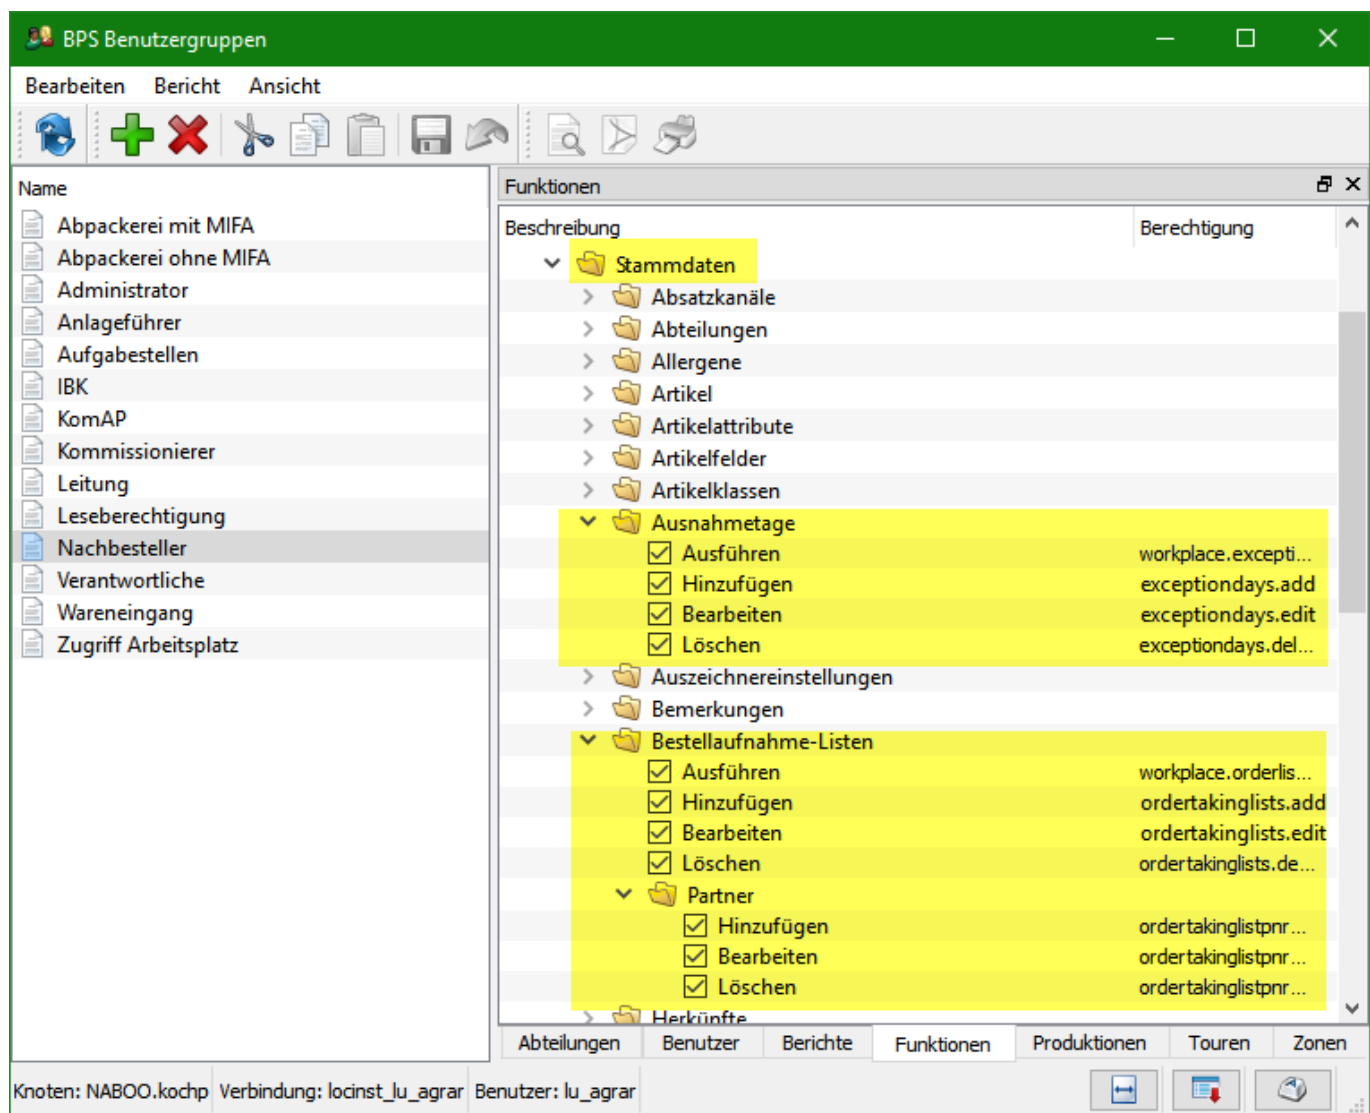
BPS Benutzergruppen

Bearbeiten Bericht Ansicht

Name
Abpackerei mit MIFA
Abpackerei ohne MIFA
Administrator
Anlageführer
Aufgabestellen
IBK
KomAP
Kommissionierer
Leitung
Leseberechtigung
Nachbesteller
Verantwortliche
Wareneingang
Zugriff Arbeitsplatz

Funktionen

| Beschreibung | Berechtigung |
|---|---|
| Stammdaten | |
| Absatzkanäle | |
| Abteilungen | |
| Allergene | |
| Artikel | |
| Artikelattribute | |
| Artikelfelder | |
| Artikelklassen | |
| Ausnahmetage | |
| Ausführen | workplace.excepti... |
| Hinzufügen | exceptiondays.add |
| Bearbeiten | exceptiondays.edit |
| Löschen | exceptiondays.del... |
| Auszeichnereinstellungen | |
| Bemerkungen | |
| Bestellaufnahme-Listen | |
| Ausführen | workplace.orderlis... |
| Hinzufügen | ordertakinglists.add |
| Bearbeiten | ordertakinglists.edit |
| Löschen | ordertakinglists.de... |
| Partner | |
| Hinzufügen | ordertakinglistpnr... |
| Bearbeiten | ordertakinglistpnr... |
| Löschen | ordertakinglistpnr... |
| Herkünfte | |

Abteilungen Benutzer Berichte Funktionen Produktionen Touren Zonen

Knoten: NABOO.kochp Verbindung: locinst_lu_agrar Benutzer: lu_agrar